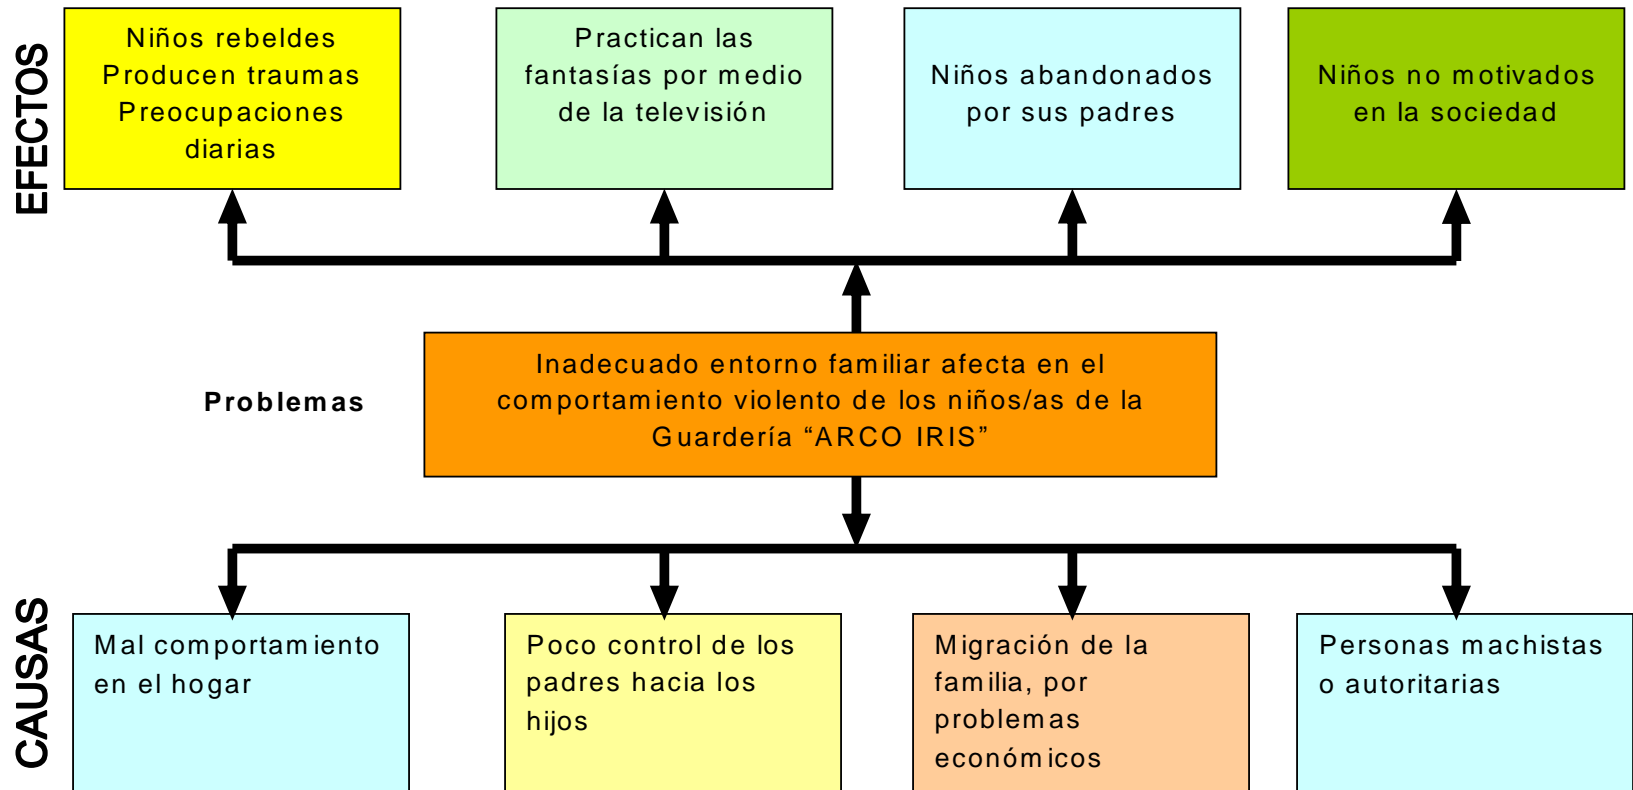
EFECTOS

Niños rebeldes
Producen traumas
Preocupaciones diarias

Practican las fantasías por medio de la televisión

Niños abandonados por sus padres

Niños no motivados en la sociedad

Problemas

Inadecuado entorno familiar afecta en el comportamiento violento de los niños/as de la Guardería “ARCO IRIS”

CAUSAS

Mal comportamiento en el hogar

Poco control de los padres hacia los hijos

Migración de la familia, por problemas económicos

Personas machistas o autoritarias